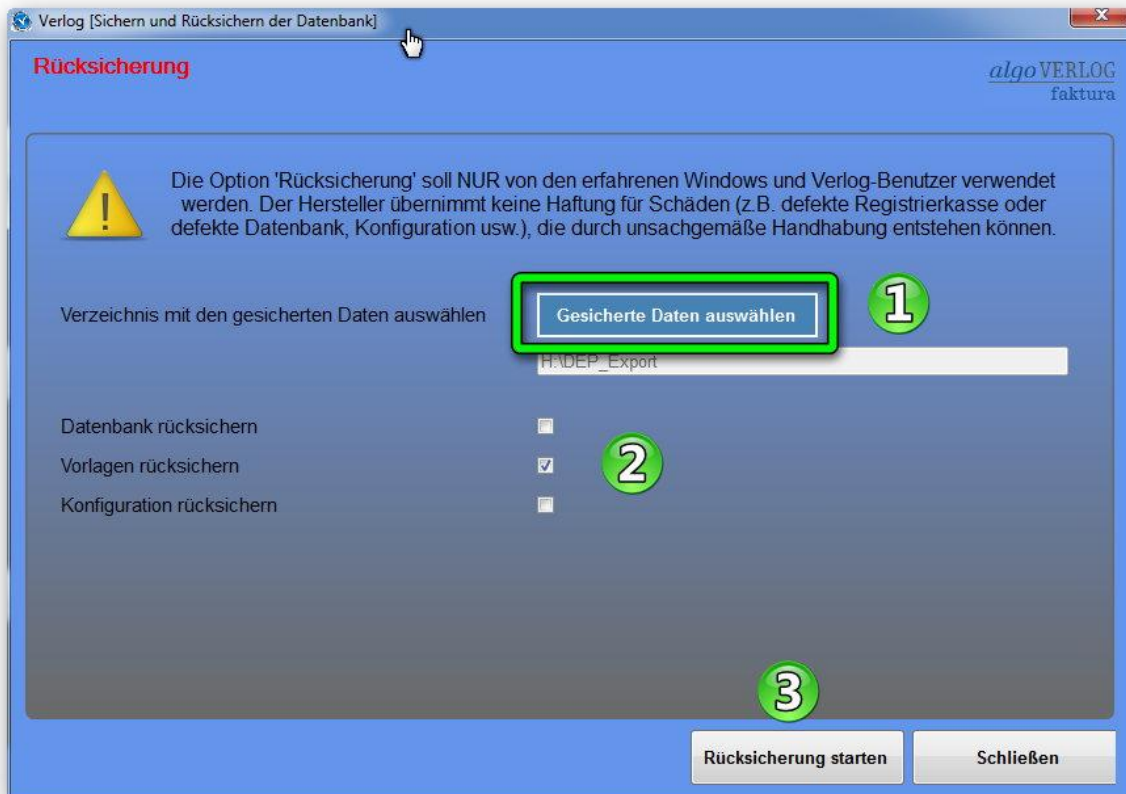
Verlog [Sichern und Rücksichern der Datenbank]

Rücksicherung

algoVERLOG faktura

Die Option 'Rücksicherung' soll NUR von den erfahrenen Windows und Verlog-Benutzer verwendet werden. Der Hersteller übernimmt keine Haftung für Schäden (z.B. defekte Registrierkasse oder defekte Datenbank, Konfiguration usw.), die durch unsachgemäße Handhabung entstehen können.

Verzeichnis mit den gesicherten Daten auswählen

Gesicherte Daten auswählen

1

H:\DEP_Export

Datenbank rücksichern

Vorlagen rücksichern

2

Konfiguration rücksichern

3

Rücksicherung starten

Schließen